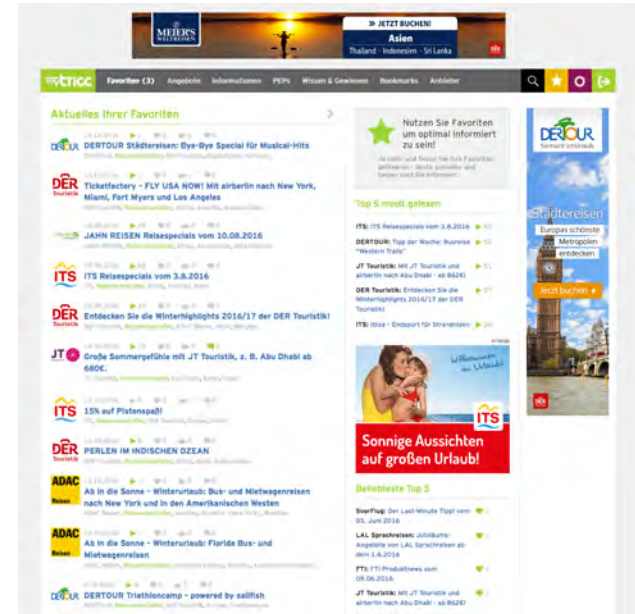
MEIER'S WELTREISEN

» JETZT BUCHEN!
Asien
Thailand · Indonesien · Sri Lanka

tricc Favoriten (3) Angebote Informationen PEPs Wissen & Gewinnen Bookmarks Anbieter

Aktuelles Ihrer Favoriten

DERTOUR Städtereisen: Bye-Bye Special für Musical-Hits

Ticketfactory - FLY USA NOW! Mit airberlin nach New York, Miami, Fort Myers und Los Angeles

JAHN REISEN Reisespecials vom 10.08.2016

ITS Reisespecials vom 3.8.2016

Entdecken Sie die Winterhighlights 2016/17 der DER Touristik!

Große Sommergefühle mit JT Touristik, z. B. Abu Dhabi ab 660€.

15% auf Pistenspaß!

PERLEN IM INDISCHEN OZEAN

Ab in die Sonne - Winterurlaub: Bus- und Mietwagenreisen nach New York und in den Amerikanischen Westen

Ab in die Sonne - Winterurlaub: Florida Bus- und Mietwagenreisen

DERTOUR Triathloncamp - powered by sailfish

Nutzen Sie Favoriten um optimal informiert zu sein!

Top 5 meist gelesen

ITS: ITS Reisespecials vom 3.8.2016

DERTOUR: Tipp der Woche: Business "Western Trails"

JT Touristik: Mit JT Touristik und airberlin nach Abu Dhabi - ab 662€!

DER Touristik: Entdecken Sie die Winterhighlights 2016/17 der DER Touristik!

ITS: Ibiza - Endspurt für Strandrelsen

Anzeige

Willkommen im Urlaub!

ITS

Sonnige Aussichten auf großen Urlaub!

Beliebteste Top 5

5vorFlug: Der Last-Minute Tipp vom 03. Juni 2016

LAL Sprachreisen: Jubiläums-Angebote von LAL Sprachreisen ab 1.6.2016

FTI: FTI Produktnews vom 09.06.2016

JT Touristik: Mit JT Touristik und airberlin nach Abu Dhabi - ab 662€!

DERTOUR
Einmalig im Urlaub

Städtereisen
Europas schönste Metropolen entdecken

Jetzt buchen